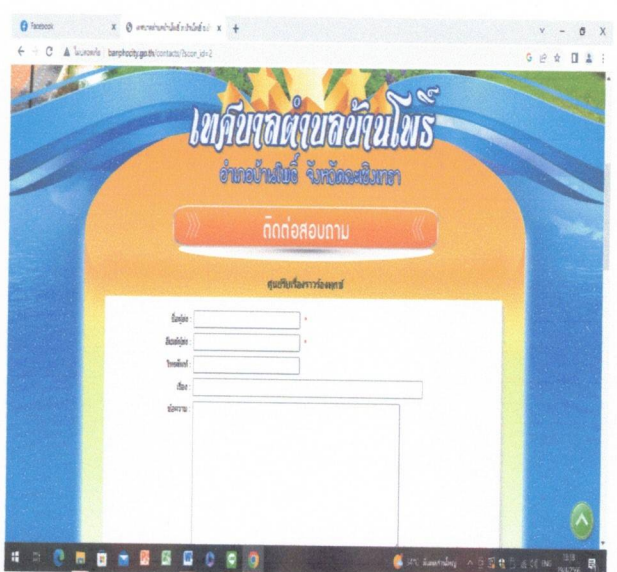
Facebook
เทศบาลตำบลบ้านโพธิ์
ไม่ปลอดภัย | banphocity.go.th/contacts/?icon_id=2

เทศบาลตำบลบ้านโพธิ์
อำเภอบ้านโพธิ์ จังหวัดฉะเชิงเทรา

ติดต่อสอบถาม

ศูนย์รับเรื่องราวร้องทุกข์

ชื่อผู้ส่ง : *
อีเมลผู้ส่ง : *
โทรศัพท์ :
เรื่อง :
ข้อความ :